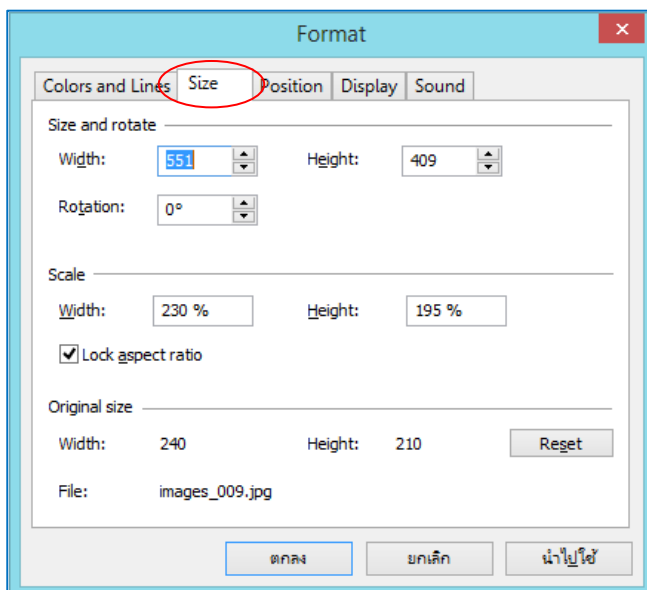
Format

Colors and Lines | Size | Position | Display | Sound

Size and rotate

Width: 551

Height: 409

Rotation: 0°

Scale

Width: 230 %

Height: 195 %

Lock aspect ratio

Original size

Width: 240

Height: 210

Reset

File: images_009.jpg

ตกลง

ยกเลิก

นำไปใช้